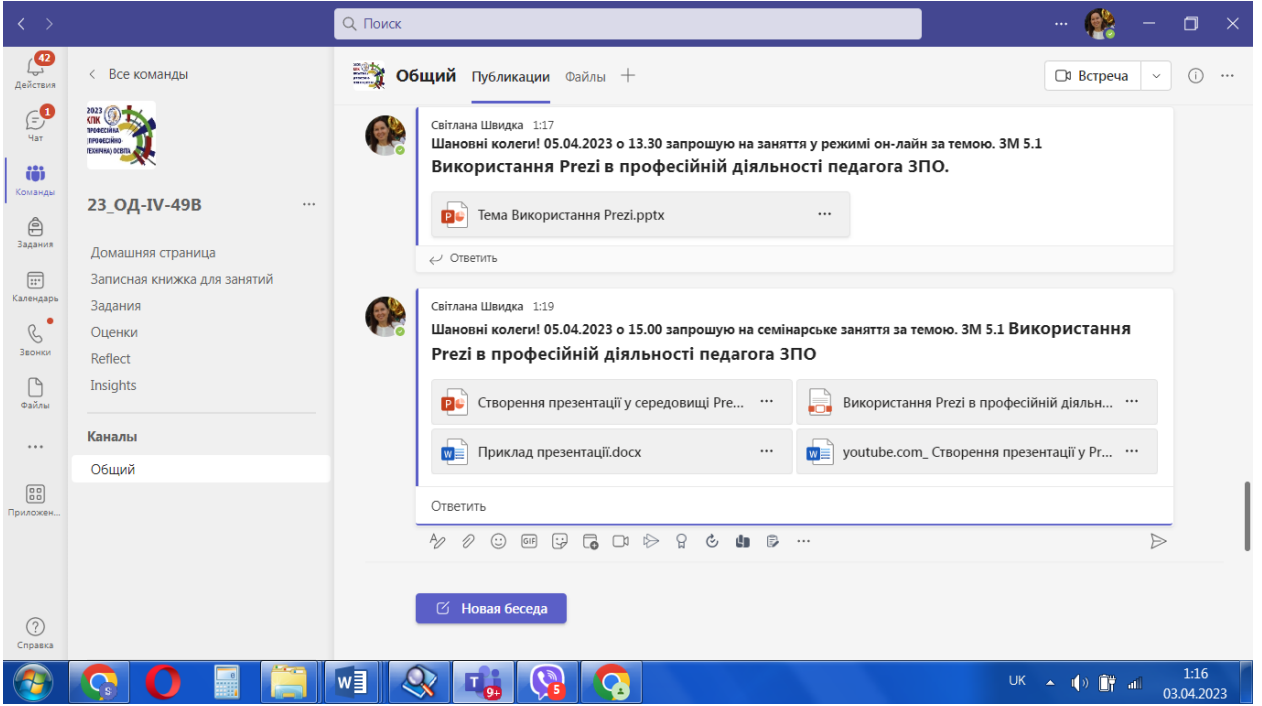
Поиск

42
Действия
1
Чат
Команды
Задания
Календарь
Звонки
Файлы
...
Приложен...
Справка

Все команды

2023 КПК ПРОФЕСІЙНА (ПРОФЕСІЙНО-ТЕХНІЧНА) ОСВІТА

23_ОД-IV-49В ...

Домашняя страница
Записная книжка для занятий
Задания
Оценки
Reflect
Insights

Каналы
Общий

Общий Публикации Файлы +

Встреча

Світлана Швидка 1:17
Шановні колеги! 05.04.2023 о 13.30 запрошую на заняття у режимі он-лайн за темою. ЗМ 5.1
Використання Prezi в професійній діяльності педагога ЗПО.

Тема Використання Prezi.pptx ...

Ответить

Світлана Швидка 1:19
Шановні колеги! 05.04.2023 о 15.00 запрошую на семінарське заняття за темою. ЗМ 5.1 Використання Prezi в професійній діяльності педагога ЗПО

Створення презентації у середовищі Pre... ...
Використання Prezi в професійній діяльн... ...
Приклад презентації.docx ...
youtube.com_ Створення презентації у Pr... ...

Ответить

Новая беседа

9+
5
UK
1:16
03.04.2023